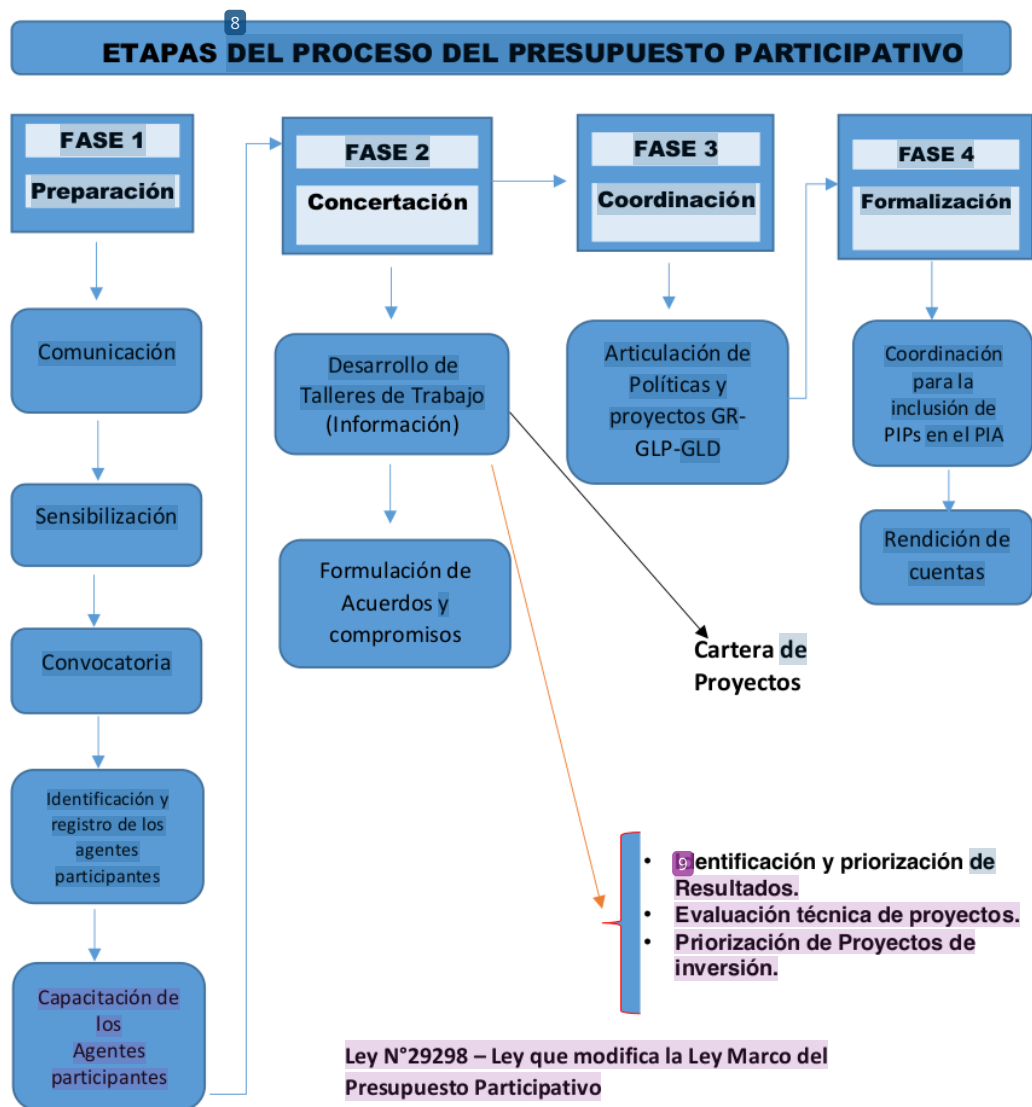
8

ETAPAS DEL PROCESO DEL PRESUPUESTO PARTICIPATIVO

FASE 1

Preparación

Comunicación

Sensibilización

Convocatoria

Identificación y registro de los agentes participantes

Capacitación de los Agentes participantes

FASE 2

Concertación

Desarrollo de Talleres de Trabajo (Información)

Formulación de Acuerdos y compromisos

FASE 3

Coordinación

Articulación de Políticas y proyectos GR-GLP-GLD

Cartera de Proyectos

FASE 4

Formalización

Coordinación para la inclusión de PIPs en el PIA

Rendición de cuentas

- 9 entificación y priorización de Resultados.
- Evaluación técnica de proyectos.
- Priorización de Proyectos de inversión.

Ley N°29298 – Ley que modifica la Ley Marco del Presupuesto Participativo